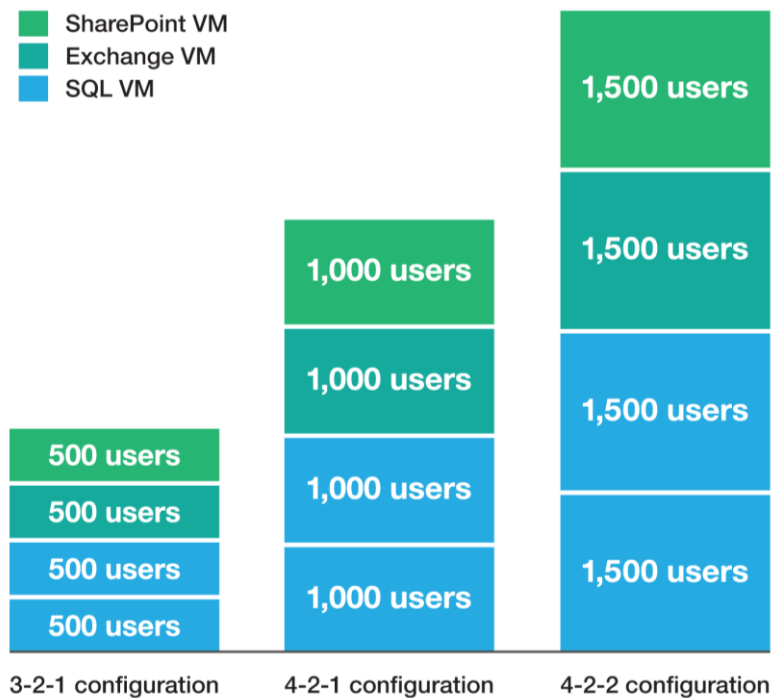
SharePoint VM
Exchange VM
SQL VM

500 users
500 users
500 users
500 users
3-2-1 configuration

1,000 users
1,000 users
1,000 users
1,000 users
4-2-1 configuration

1,500 users
1,500 users
1,500 users
1,500 users
4-2-2 configuration